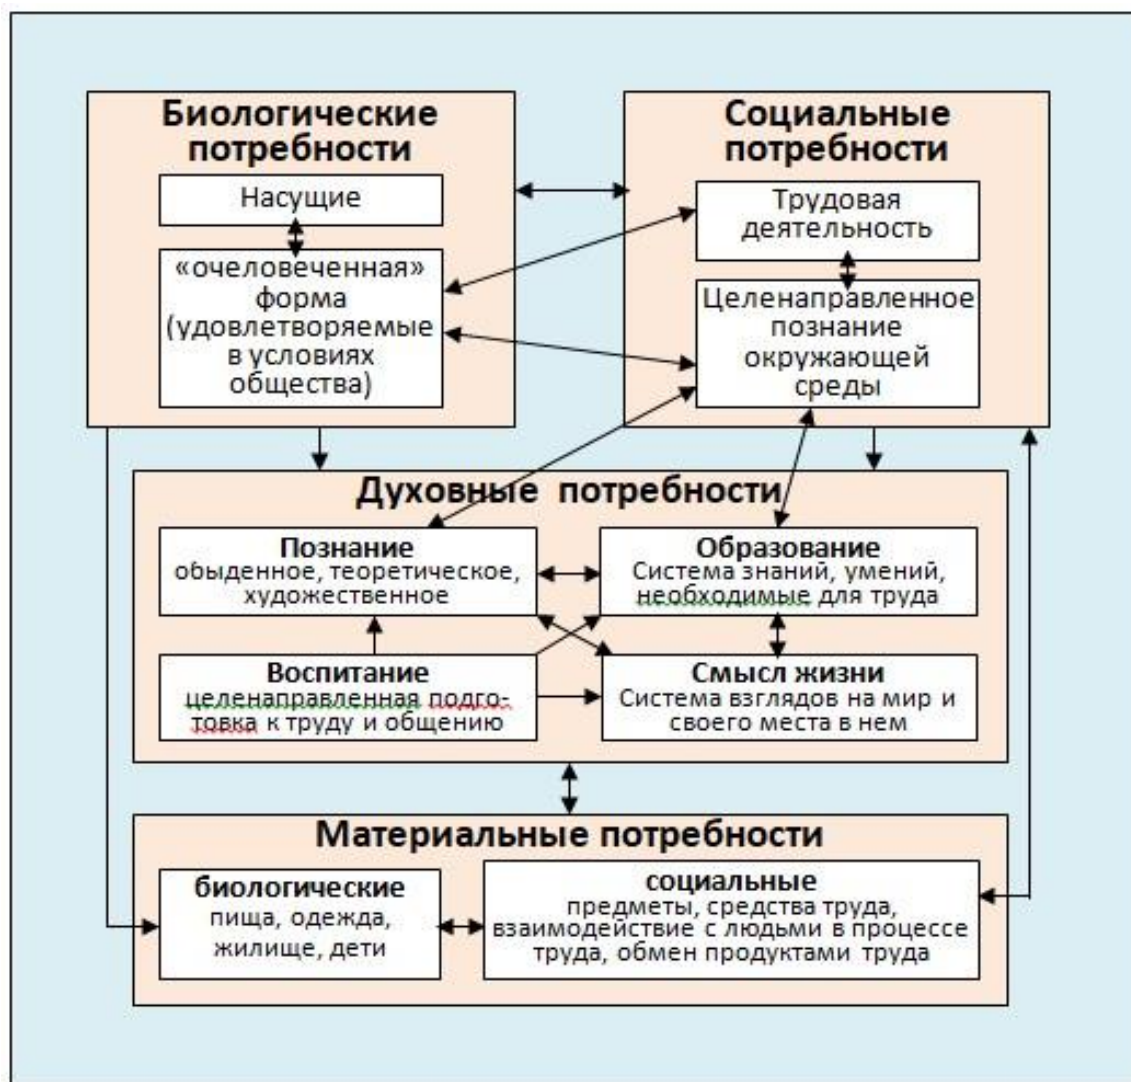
Биологические потребности

Насущие

«очеловеченная» форма (удовлетворяемые в условиях общества)

Социальные потребности

Трудовая деятельность

Целенаправленное познание окружающей среды

Духовные потребности

Познание
обыденное, теоретическое, художественное

Образование
Система знаний, умений, необходимые для труда

Воспитание
целенаправленная подготовка к труду и общению

Смысл жизни
Система взглядов на мир и своего места в нем

Материальные потребности

биологические
пища, одежда, жилище, дети

социальные
предметы, средства труда, взаимодействие с людьми в процессе труда, обмен продуктами труда